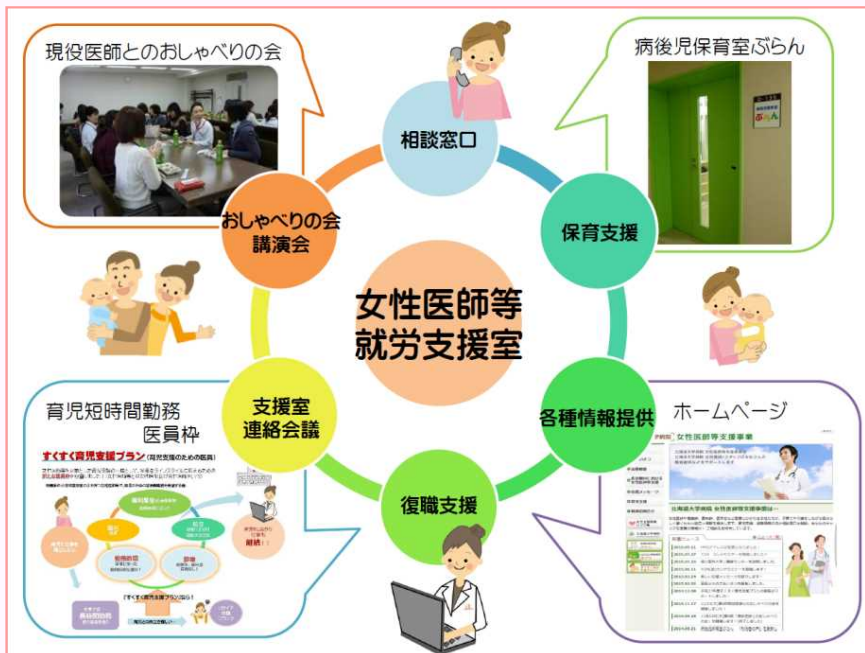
現役医師とのおしゃべりの会

病後児保育室ぷらん

相談窓口

保育支援

おしゃべりの会
講演会

女性医師等
就労支援室

支援室
連絡会議

各種情報提供

育児短時間勤務
医員枠

ホームページ

復職支援

すくすく育児支援プラン

女性医師等支援事業

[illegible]